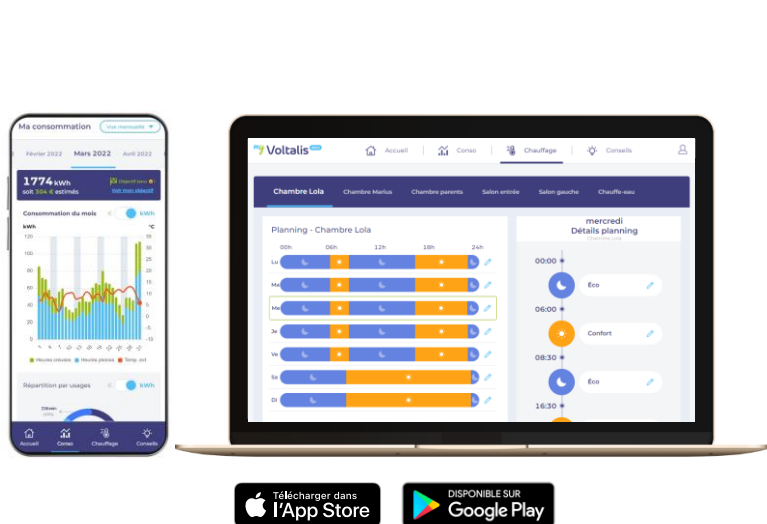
Ma consommation
Vue mensuelle
Février 2022
Mars 2022
Avril 2022
1774 kWh
soit 354 € estimés
Objectif actif
Voir mon objectif
Consommation du mois
kWh
kWh
°C
120
100
80
60
40
20
0
35
30
25
20
15
10
5
0
-5
-10
-15
Heures creuses
Heures pleines
Temp. ext
Répartition par usages
kWh
Accueil
Conso
Chauffage
Conseils

my Voltalis
Accueil
Conso
Chauffage
Conseils
Chambre Lola
Chambre Marius
Chambre parents
Salon entrée
Salon gauche
Chauffe-eau
Planning - Chambre Lola
00h
06h
12h
18h
24h
Lu
Ma
Me
Je
Ve
Sa
Di
mercredi
Détails planning
Chambre Lola
00:00
Éco
06:00
Confort
08:30
Éco
16:30

Télécharger dans
l'App Store
DISPONIBLE SUR
Google Play